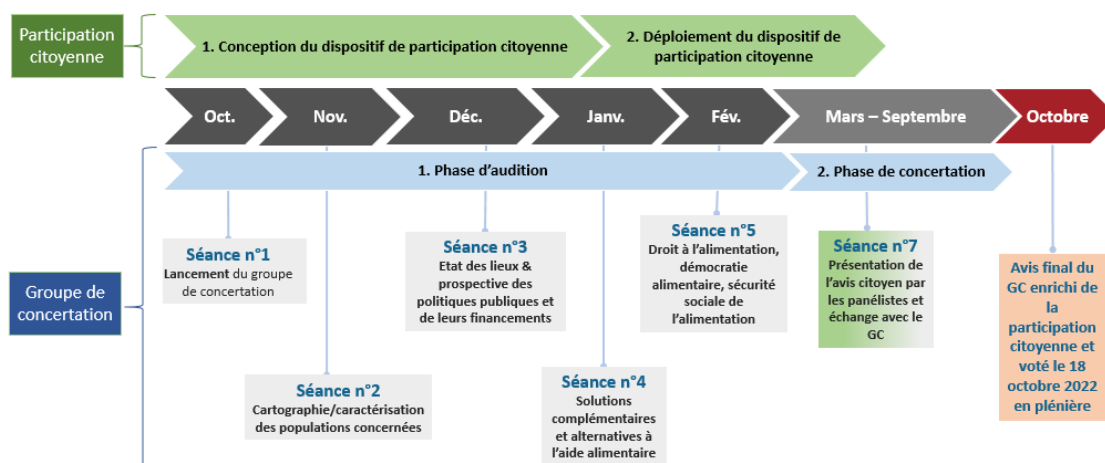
Participation citoyenne

1. Conception du dispositif de participation citoyenne

2. Déploiement du dispositif de participation citoyenne

Oct.

Nov.

Déc.

Janv.

Fév.

Mars – Septembre

Octobre

1. Phase d'audition

2. Phase de concertation

Groupe de concertation

Séance n°1
Lancement du groupe de concertation

Séance n°2
Cartographie/caractérisation des populations concernées

Séance n°3
Etat des lieux & prospective des politiques publiques et de leurs financements

Séance n°4
Solutions complémentaires et alternatives à l'aide alimentaire

Séance n°5
Droit à l'alimentation, démocratie alimentaire, sécurité sociale de l'alimentation

Séance n°7
Présentation de l'avis citoyen par les panélistes et échange avec le GC

Avis final du GC enrichi de la participation citoyenne et voté le 18 octobre 2022 en plénière